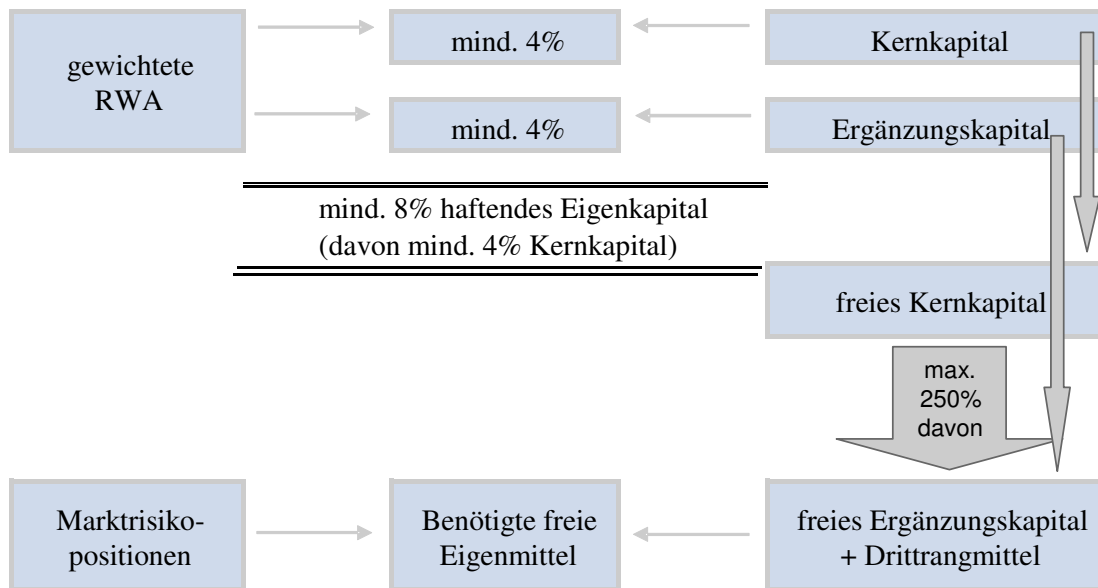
gewichtete RWA

mind. 4%

Kernkapital

mind. 4%

Ergänzungskapital

mind. 8% haftendes Eigenkapital
(davon mind. 4% Kernkapital)

freies Kernkapital

max. 250% davon

Marktrisikopositionen

Benötigte freie Eigenmittel

freies Ergänzungskapital + Drittrangmittel